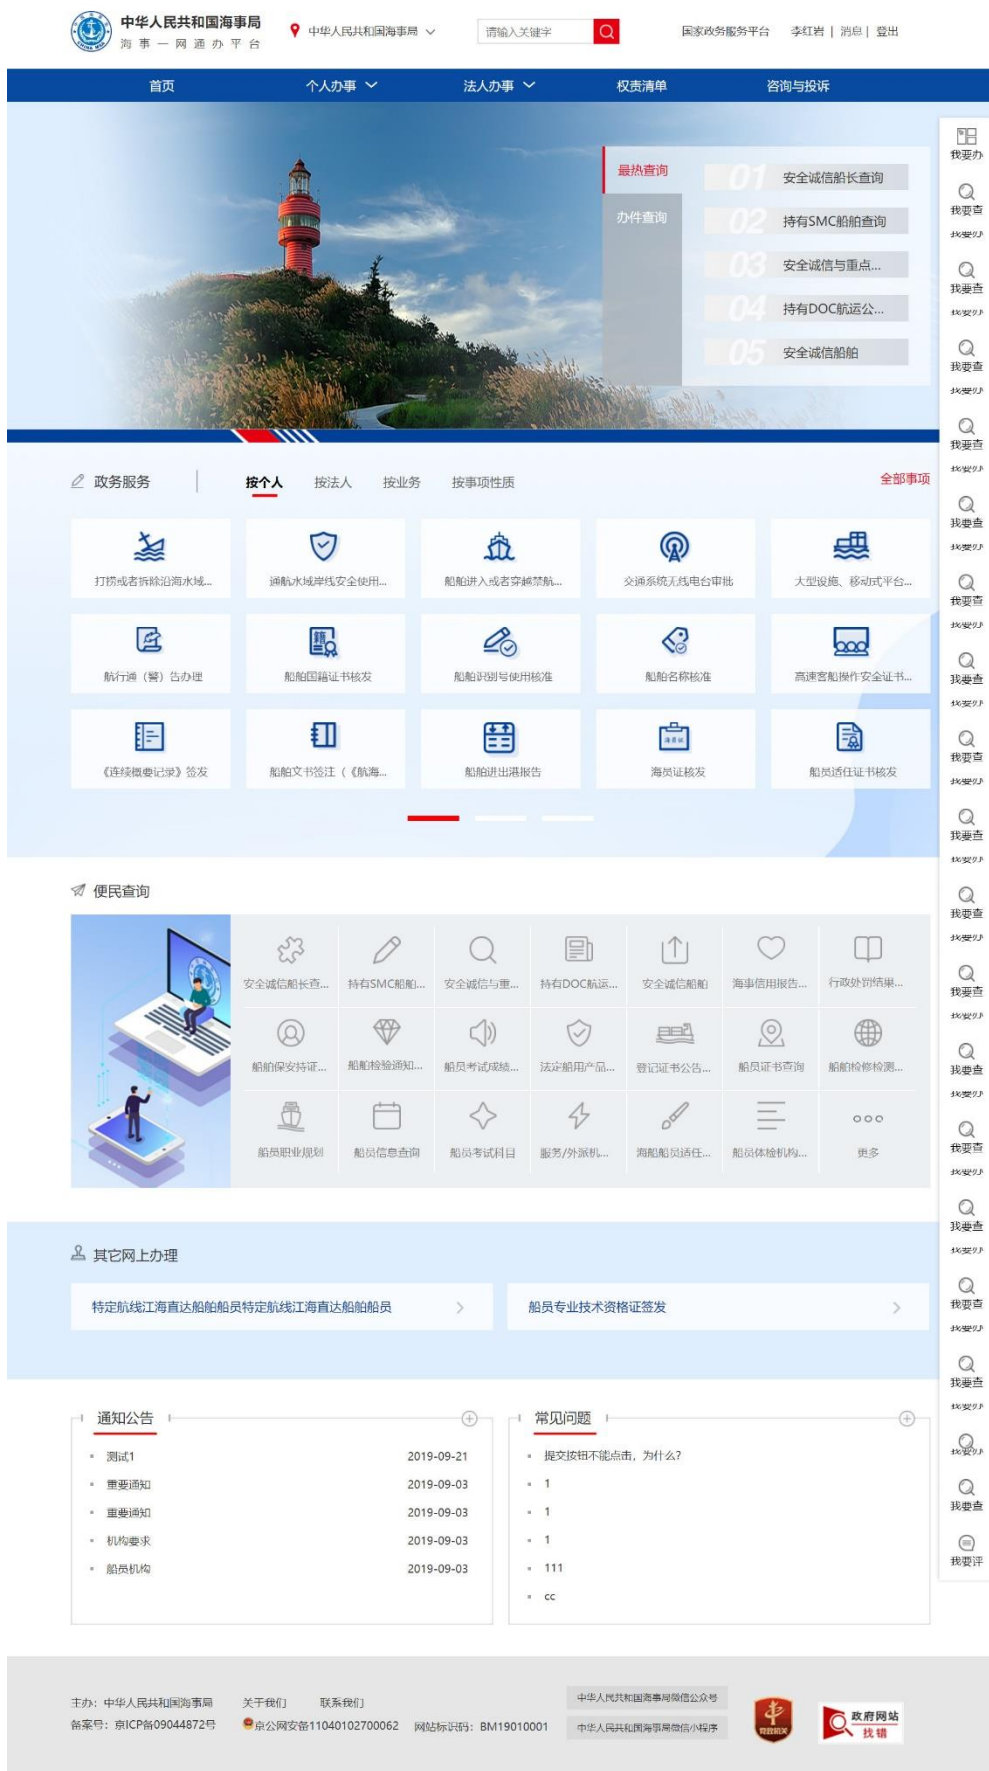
中华人民共和国海事局
海事一网通办平台

中华人民共和国海事局

请输入关键字

国家政务服务平台 李红岩 | 消息 | 登出

首页 个人办事 法人办事 权责清单 咨询与投诉

最热查询
办件查询

01 安全诚信船长查询
02 持有SMC船舶查询
03 安全诚信号重点...
04 持有DOC航运公...
05 安全诚信船舶

我要办
我要查
我要评

政务服务
按个人 按法人 按业务 按事项性质
全部事项

打捞或者拆除沿海水域...
通航水域岸线安全使用...
船舶进入或者穿越禁航...
交通系统无线电台审批
大型设施、移动式平台...
航行通（警）告办理
船舶国籍证书核发
船舶识别号使用核准
船舶名称核准
高速客船操作安全证书...
《连续概要记录》签发
船舶文书签注（《航海...
船舶进出港报告
海员证核发
船员适任证书核发

便民查询
安全诚信船长查...
持有SMC船舶...
安全诚信与重...
持有DOC航运...
安全诚信船舶
海事信用报告...
行政处罚结果...
船舶保安持证...
船舶检验通知...
船员考试成绩...
法定船用产品...
登记证书公告...
船员证书查询
船舶检修检测...
船员职业规划
船员信息查询
船员考试科目
服务/外派机...
海船船员适任...
船员体检机构...
更多

其它网上办理
特定航线江海直达船舶船员特定航线江海直达船舶船员
船员专业技术资格证签发

通知公告
测试1 2019-09-21
重要通知 2019-09-03
重要通知 2019-09-03
机构要求 2019-09-03
船员机构 2019-09-03

常见问题
提交按钮不能点击，为什么？
1
1
1
111
cc

主办：中华人民共和国海事局 关于我们 联系我们
备案号：京ICP备09044872号 京公网安备11040102700062 网站标识码：BM19010001
中华人民共和国海事局微信公众号
中华人民共和国海事局微信小程序
党政机关
政府网站 找错